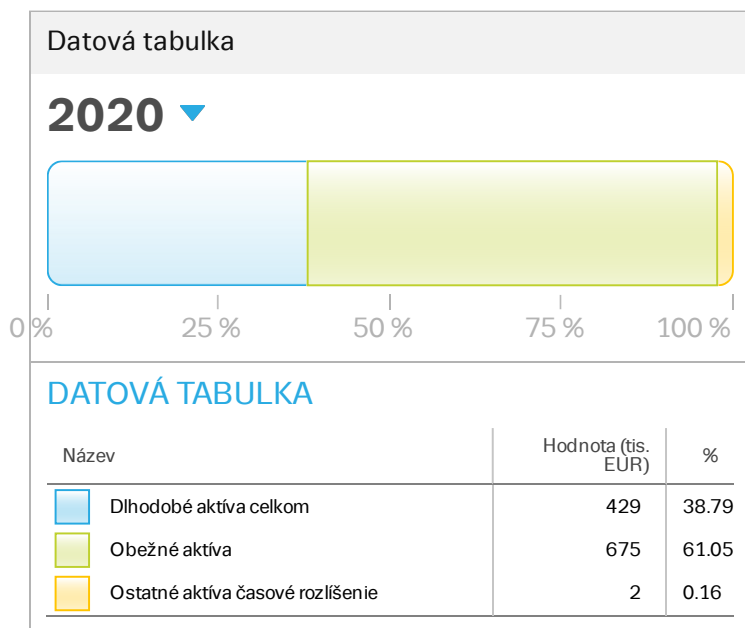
Datová tabulka

2020

0 % 25 % 50 % 75 % 100 %

DATOVÁ TABULKA

| Názov | Hodnota (tis. EUR) | % |
|---|---|---|
| Dlhodobé aktíva celkom | 429 | 38.79 |
| Obežné aktíva | 675 | 61.05 |
| Ostatné aktíva časové rozlíšenie | 2 | 0.16 |